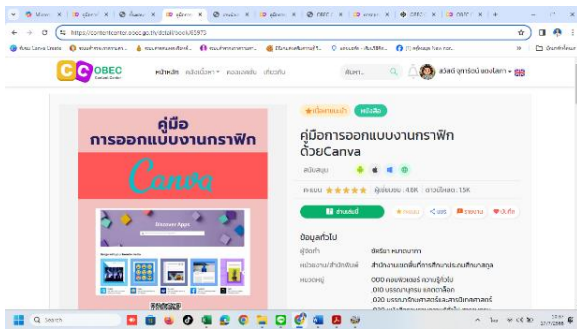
https://contentcenter.obec.go.th/detail/book/65973

OBEC Content Center

หน้าหลัก ค้นหาเนื้อหา ของฉัน เกี่ยวกับ

ค้นหา...

สวัสดี ยุภาวรณ์ ของโลภา

คู่มือ
การออกแบบงานกราฟิก
Canva

Discover Apps

หนังสือ

คู่มือการออกแบบงานกราฟิกด้วยCanva

สนับสนุน

คะแนน ★★★★★ ผู้เข้าชม : 4.8K ดาวน์โหลด : 1.5K

อ่านหนังสือ

ถูกใจ แชร์ รายงาน บันทึก

ข้อมูลทั่วไป

ผู้จัดทำ ชัชวิชา หมายมาก

หน่วยงาน/สังกัด สำนักงานเขตพื้นที่การศึกษาประถมศึกษาลำพูน

หมวดหมู่ 000 คอมพิวเตอร์ ความรู้ทั่วไป
010 บรรณานุกรม แคตตาล็อก
020 บรรณารักษศาสตร์และสารนิเทศศาสตร์

Search

27/7/2566